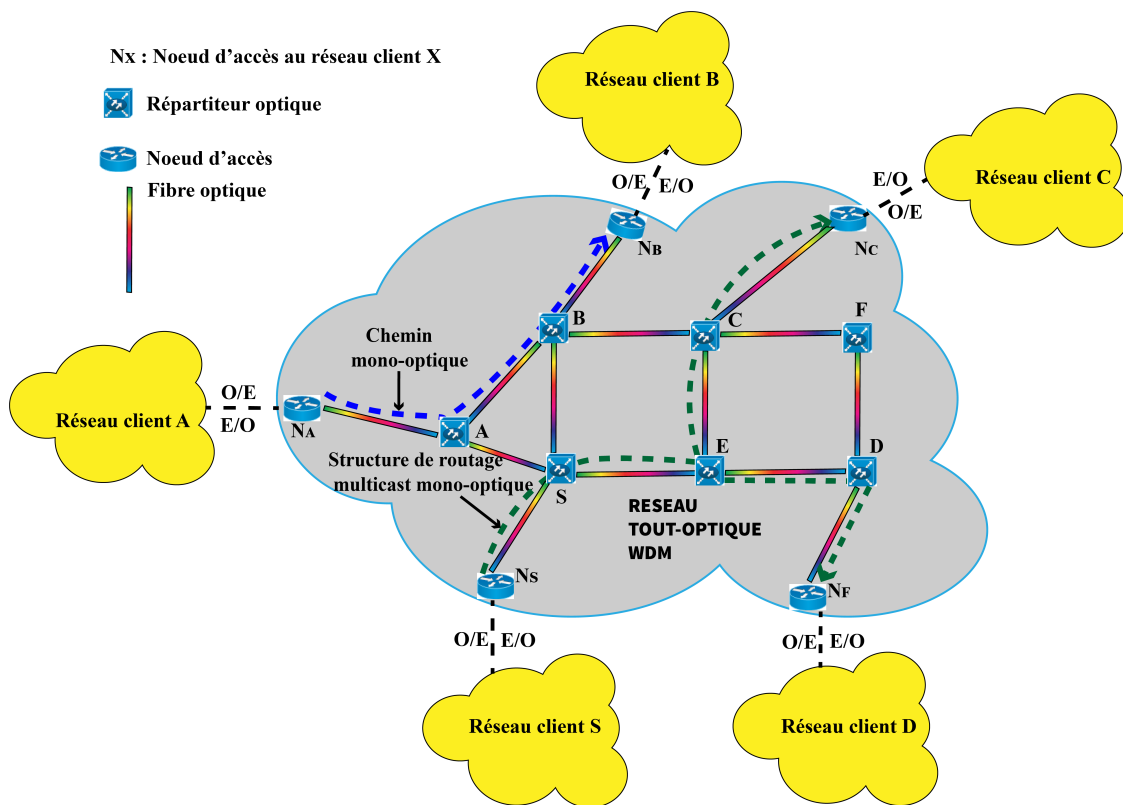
Nx : Noeud d'accès au réseau client X

Répartiteur optique

Noeud d'accès

Fibre optique

Réseau client B

O/E E/O

$N_B$

E/O O/E

Réseau client C

$N_C$

Chemin mono-optique

B

C

F

Réseau client A

O/E E/O

$N_A$

A

E

D

Structure de routage multicast mono-optique

S

RESEAU TOUT-OPTIQUE WDM

$N_S$

$N_F$

O/E E/O

O/E E/O

Réseau client S

Réseau client D